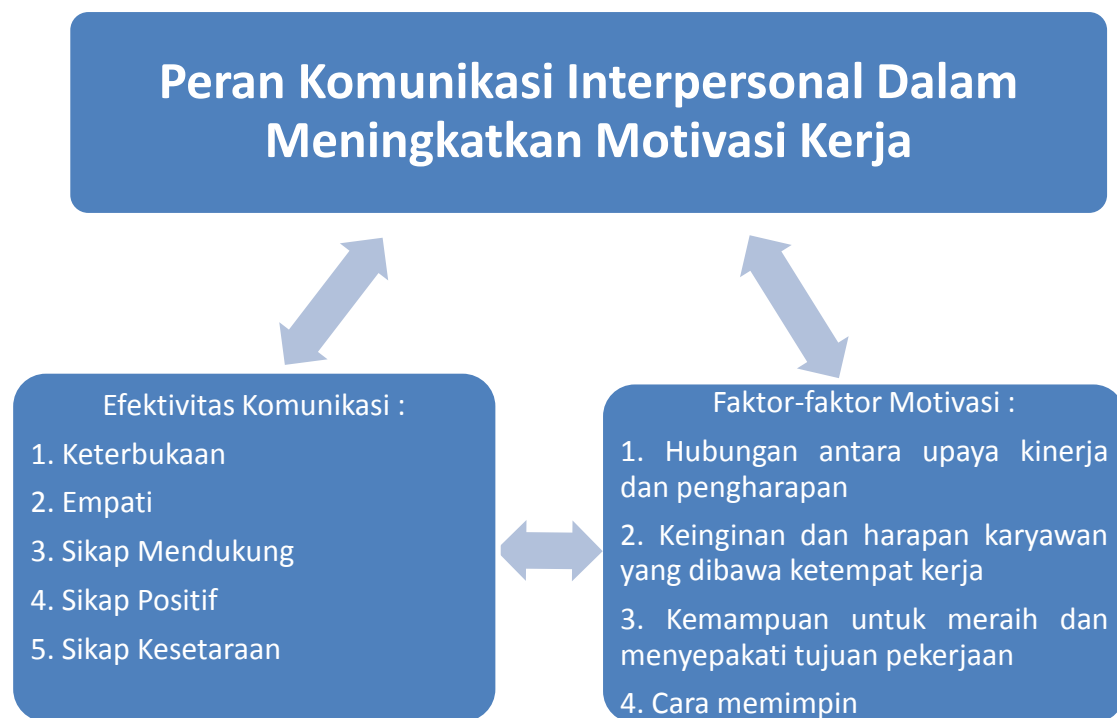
Peran Komunikasi Interpersonal Dalam Meningkatkan Motivasi Kerja

Efektivitas Komunikasi :

1. Keterbukaan

2. Empati

3. Sikap Mendukung

4. Sikap Positif

5. Sikap Kesetaraan

Faktor-faktor Motivasi :

1. Hubungan antara upaya kinerja dan pengharapan

2. Keinginan dan harapan karyawan yang dibawa ketempat kerja

3. Kemampuan untuk meraih dan menyepakati tujuan pekerjaan

4. Cara memimpin